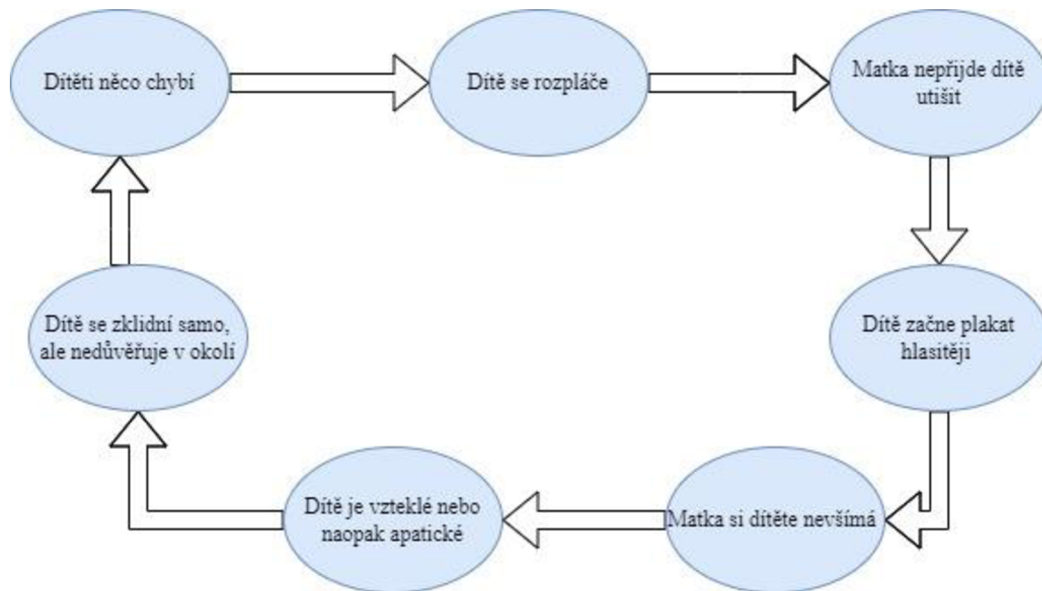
Dítěti něco chybí

Dítě se rozpláče

Matka nepřijde dítě utišit

Dítě začne plakat hlasitěji

Matka si dítěte nevšímá

Dítě je vzteklé nebo naopak apatické

Dítě se zklidní samo, ale nedůvěřuje v okolí